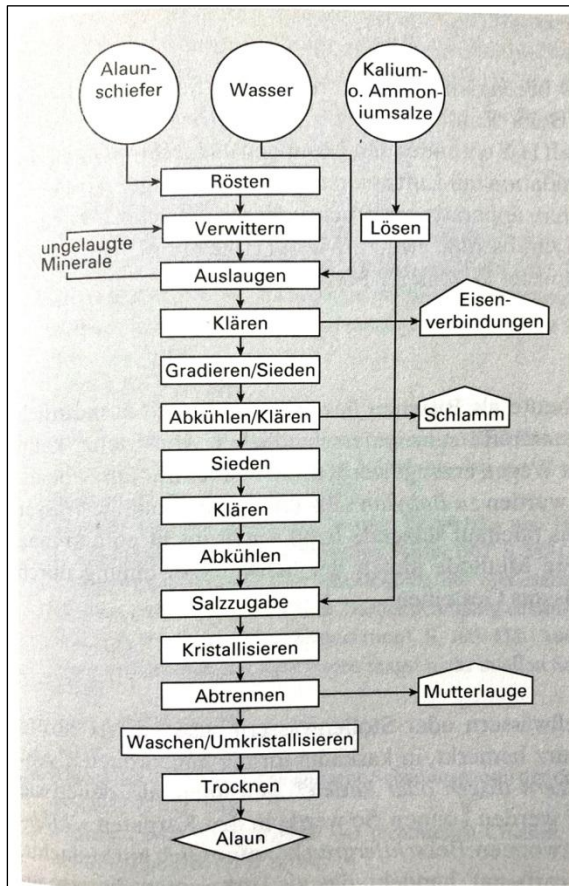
Alaunschiefer

Wasser

Kalium- o. Ammoniumsalze

Rösten

Verwittern

ungelaugte Minerale

Auslaugen

Lösen

Klären

Eisenverbindungen

Gradieren/Sieden

Abkühlen/Klären

Schlamm

Sieden

Klären

Abkühlen

Salzzugabe

Kristallisieren

Abtrennen

Mutterlauge

Waschen/Umkristallisieren

Trocknen

Alaun